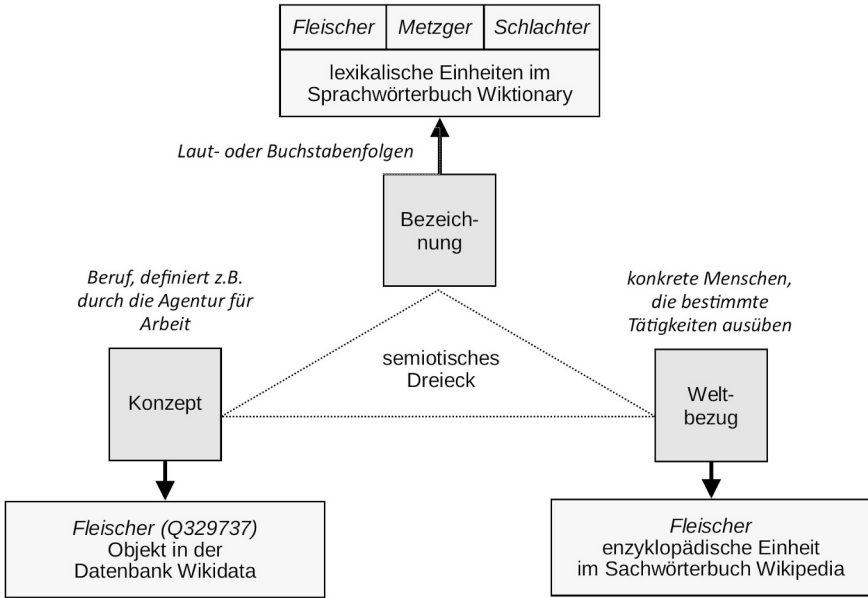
| Fleischer | Metzger | Schlachter |
|---|---|---|

lexikalische Einheiten im Sprachwörterbuch Wiktionary

Laut- oder Buchstabenfolgen

Bezeichnung

Beruf, definiert z.B. durch die Agentur für Arbeit

konkrete Menschen, die bestimmte Tätigkeiten ausüben

semiotisches Dreieck

Konzept

Weltbezug

Fleischer (Q329737)
Objekt in der Datenbank Wikidata

Fleischer
enzyklopädische Einheit im Sachwörterbuch Wikipedia